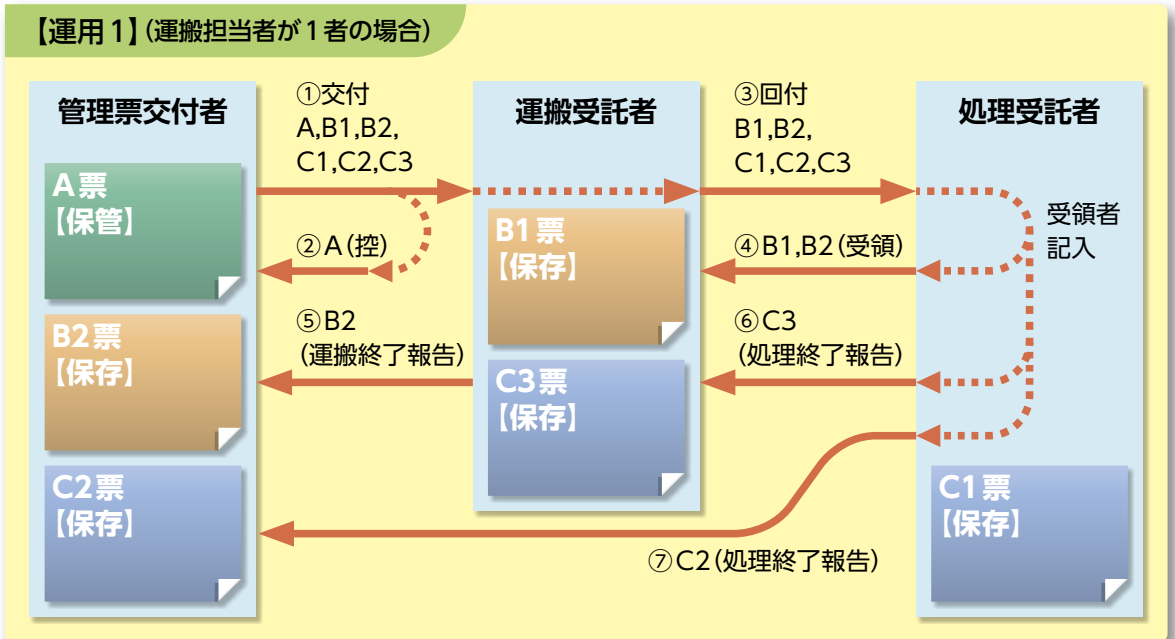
【運用１】（運搬担当者が１者の場合）

管理票交付者

A票
【保管】

B2票
【保存】

C2票
【保存】

①交付
A,B1,B2,
C1,C2,C3

②A（控）

⑤B2
（運搬終了報告）

運搬受託者

B1票
【保存】

C3票
【保存】

③回付
B1,B2,
C1,C2,C3

④B1,B2（受領）

⑥C3
（処理終了報告）

⑦C2（処理終了報告）

処理受託者

受領者
記入

C1票
【保存】